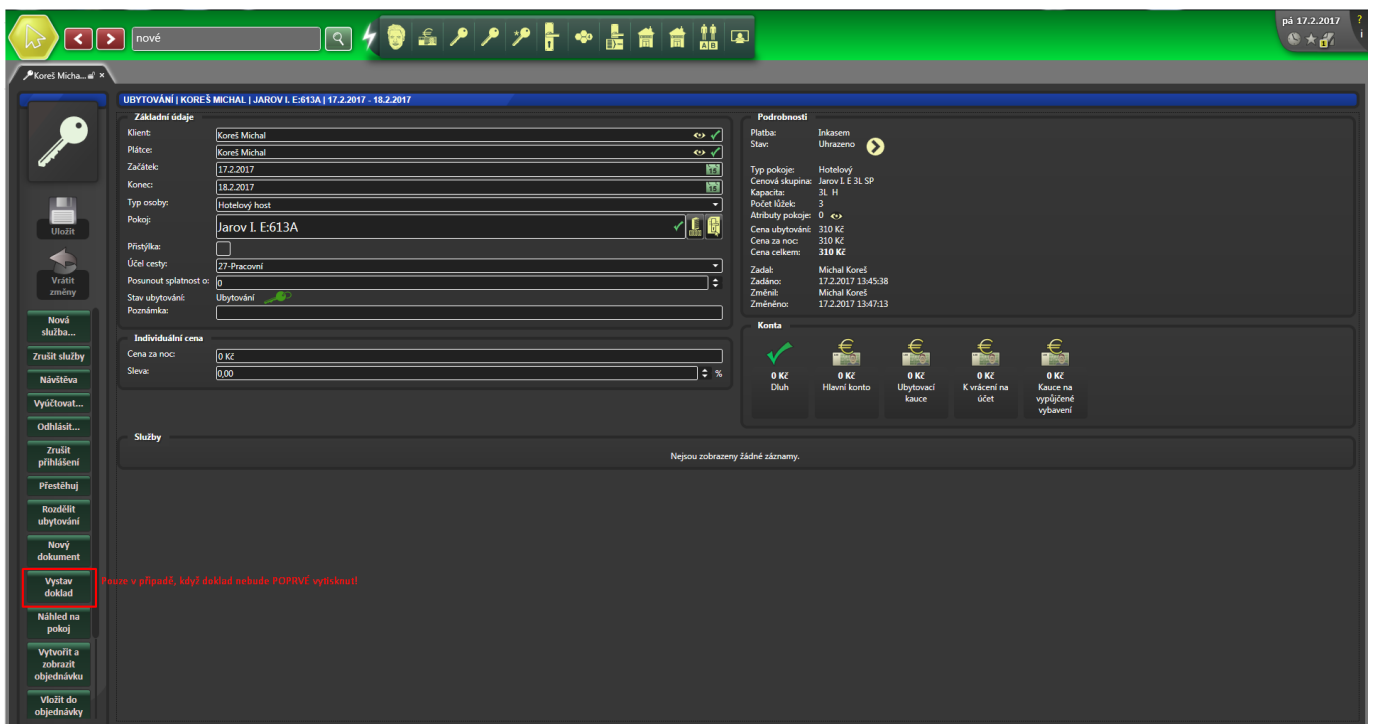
nové

pá 17.2.2017

Koreš Micha... ×

UBYTOVÁNÍ | KOREŠ MICHAL | JAROV I. E:613A | 17.2.2017 - 18.2.2017

Základní údaje

Klient: Koreš Michal
Plátce: Koreš Michal
Začátek: 17.2.2017
Konec: 18.2.2017
Typ osoby: Hotelový host
Pokoj: Jarov I. E:613A
Přistýlka:
Účel cesty: 27-Pracovní
Posunout splatnost o: 0
Stav ubytování: Ubytování
Poznámka:

Individuální cena

Cena za noc: 0 Kč
Sleva: 0,00 %

Podrobnosti

Platba: Inkasem
Stav: Uhrazeno

Typ pokoje: Hotelový
Cenová skupina: Jarov I. E 3L SP
Kapacita: 3L H
Počet lůžek: 3
Atributy pokoje: 0
Cena ubytování: 310 Kč
Cena za noc: 310 Kč
Cena celkem: 310 Kč

Zadal: Michal Koreš
Zadáno: 17.2.2017 13:45:38
Změnil: Michal Koreš
Změněno: 17.2.2017 13:47:13

Konta

0 Kč Dluh
0 Kč Hlavní konto
0 Kč Ubytovací kauce
0 Kč K vrácení na účet
0 Kč Kauce na vypůjčené vybavení

Služby

Nejsou zobrazeny žádné záznamy.

Uložit
Vrátit změny
Nová služba...
Zrušit služby
Návštěva
Vyúčtovat...
Odhlásit...
Zrušit přihlášení
Přestěhuj
Rozdělit ubytování
Nový dokument
Vystav doklad
Náhled na pokoj
Vytvořit a zobrazit objednávku
Vložit do objednávky

Pouze v případě, když doklad nebude POPRVÉ vytisknut!